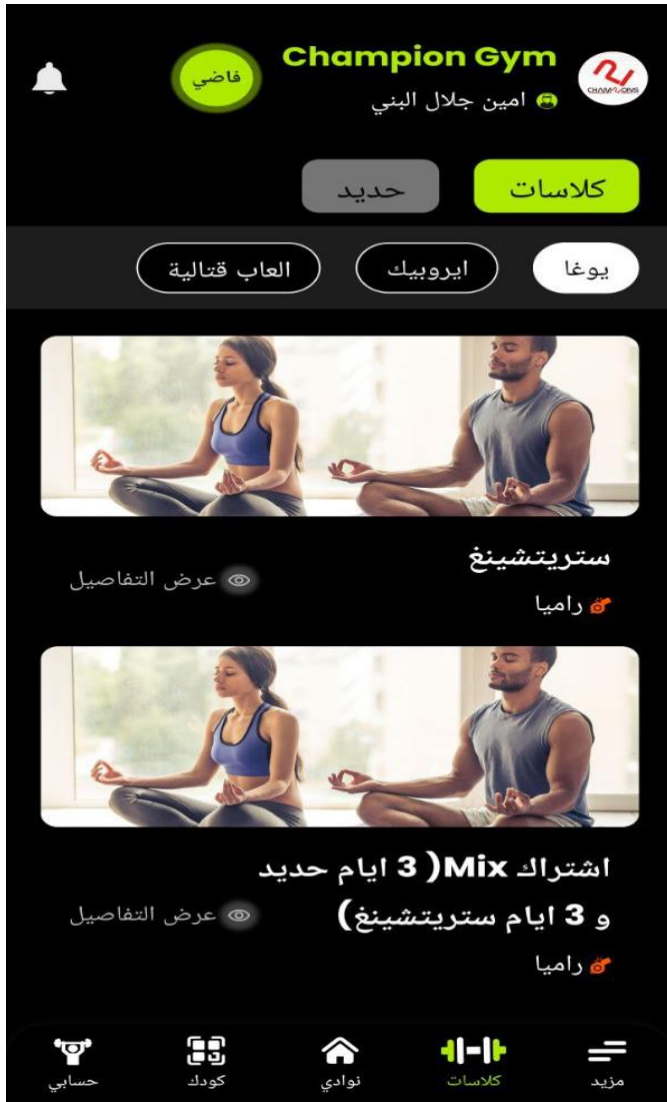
CHAMPIONS

Champion Gym

امين جلال البني

فاضي

كلاسات

حديد

يوغا

ايروبيك

العاب قتالية

ستريتشينغ

عرض التفاصيل

راميا

اشتراك Mix( 3 ايام حديد و 3 ايام ستريتشينغ)

عرض التفاصيل

راميا

مزيد

كلاسات

نوادي

كودك

حسابي